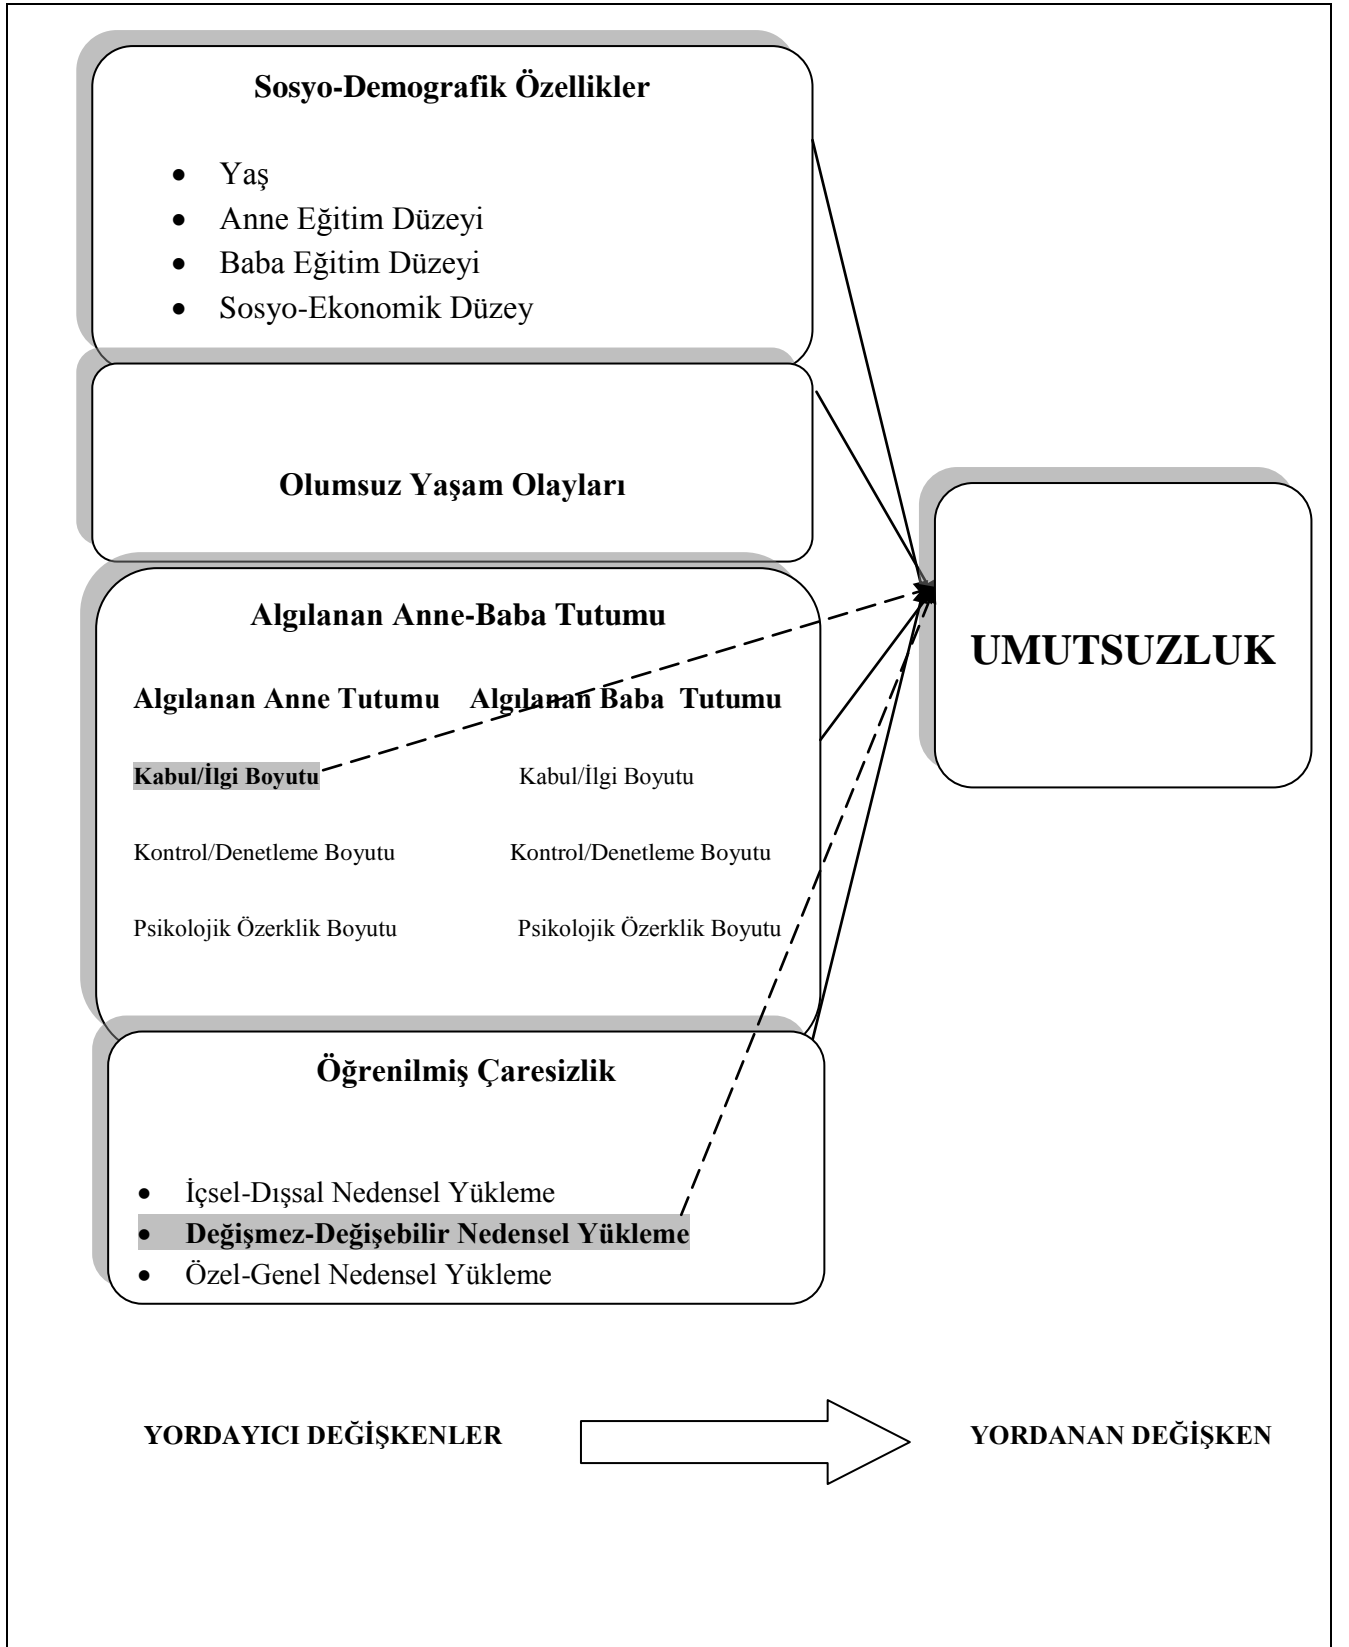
Sosyo-Demografik Özellikler

- Yaş
- Anne Eğitim Düzeyi
- Baba Eğitim Düzeyi
- Sosyo-Ekonomik Düzey

Olumsuz Yaşam Olayları

Algılanan Anne-Baba Tutumu

Algılanan Anne Tutumu

Kabul/İlgi Boyutu

Kontrol/Denetleme Boyutu

Psikolojik Özerklik Boyutu

Algılanan Baba Tutumu

Kabul/İlgi Boyutu

Kontrol/Denetleme Boyutu

Psikolojik Özerklik Boyutu

Öğrenilmiş Çaresizlik

- İçsel-Dışsal Nedensel Yükleme
- Değişmez-Değişebilir Nedensel Yükleme
- Özel-Genel Nedensel Yükleme

UMUTSUZLUK

YORDAYICI DEĞİŞKENLER

YORDANAN DEĞİŞKEN